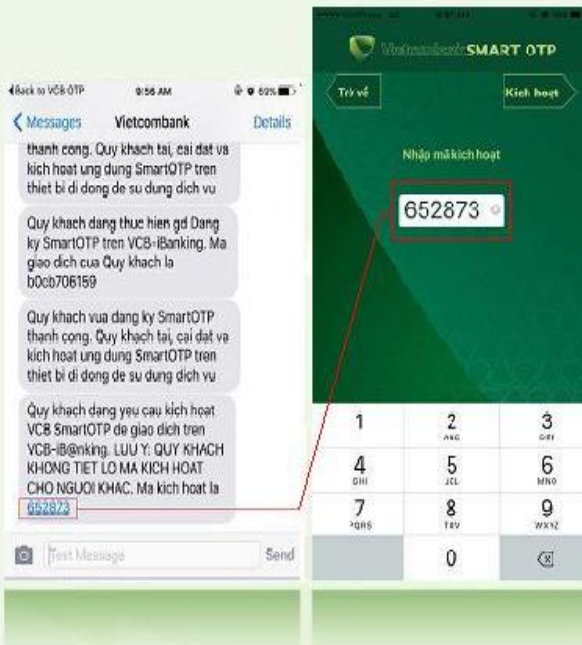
◀Back to VCB-OTP 9:56 AM 69%

< Messages Vietcombank Details

thanh cong. Quy khach tai, cai dat va kich hoat ung dung SmartOTP tren thiet bi di dong de su dung dich vu

Quy khach dang thuc hien gd Dang ky SmartOTP tren VCB-iBanking. Ma giao dich cua Quy khach la b0cb706159

Quy khach vua dang ky SmartOTP thanh cong. Quy khach tai, cai dat va kich hoat ung dung SmartOTP tren thiet bi di dong de su dung dich vu

Quy khach dang yeu cau kich hoat VCB SmartOTP de giao dich tren VCB-iB@nking. LUU Y: QUY KHACH KHONG TIET LO MA KICH HOAT CHO NGUOI KHAC. Ma kich hoat la 652873

Text Message Send

Vietcombank SMART OTP

Trở về Kích hoạt

Nhập mã kích hoạt

652873

| 1 | 2 ABC | 3 DEF |
|---|---|---|
| 4 GHI | 5 JKL | 6 MNO |
| 7 PQRS | 8 TUV | 9 WXYZ |
| | 0 | ⌫ |